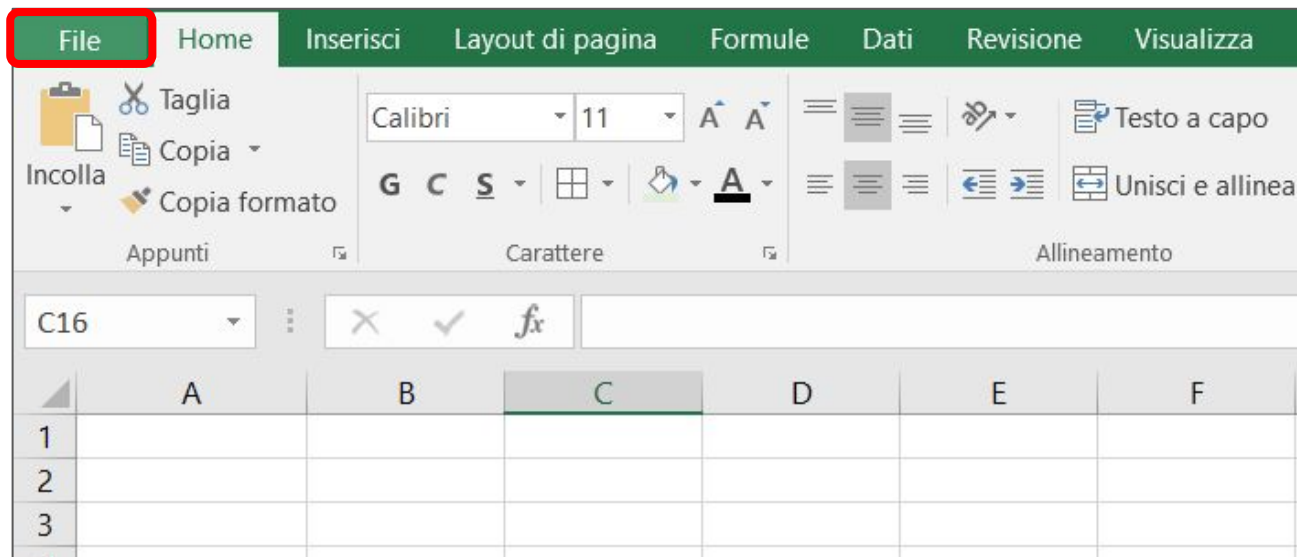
File Home Inserisci Layout di pagina Formule Dati Revisione Visualizza

Incolla
Taglia
Copia
Copia formato
Appunti

Calibri 11
G C S
Carattere

Testo a capo
Unisci e allinea
Allineamento

C16
$fx$

| | A | B | C | D | E | F |
|---|---|---|---|---|---|---|
| 1 | | | | | | |
| 2 | | | | | | |
| 3 | | | | | | |